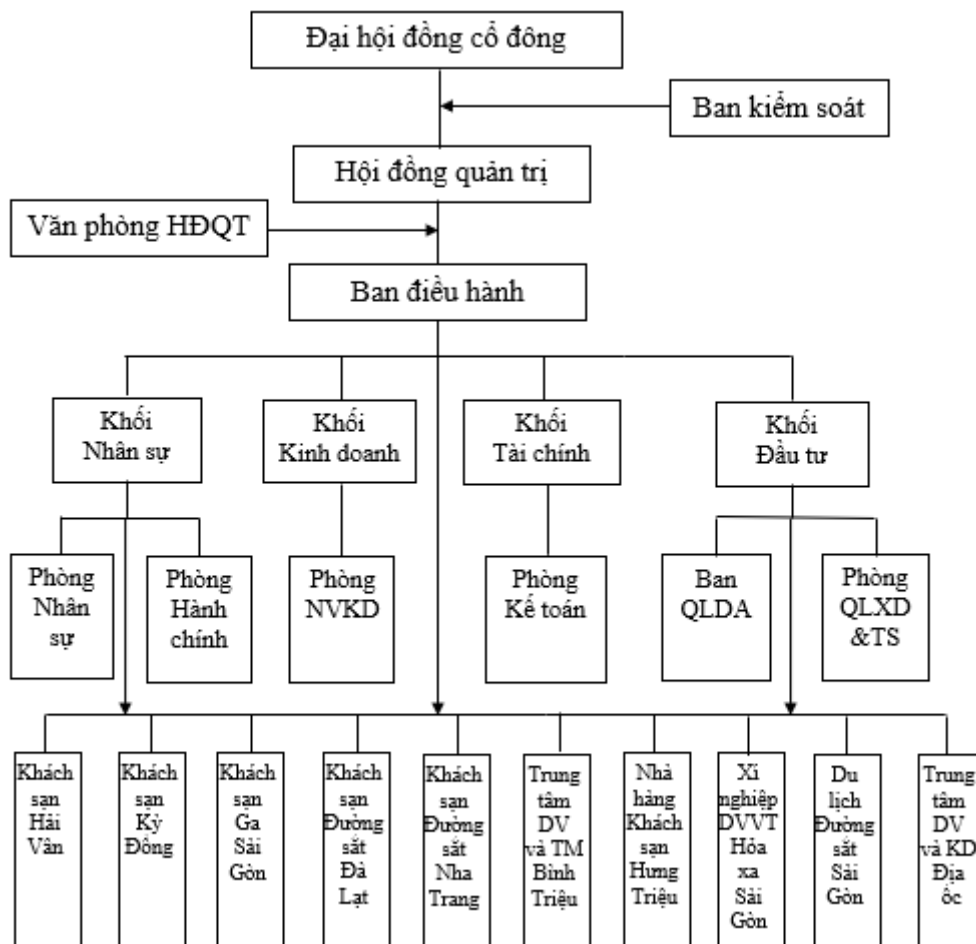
Đại hội đồng cổ đông

Ban kiểm soát

Hội đồng quản trị

Văn phòng HĐQT

Ban điều hành

Khối Nhân sự

Khối Kinh doanh

Khối Tài chính

Khối Đầu tư

Phòng Nhân sự

Phòng Hành chính

Phòng NVKD

Phòng Kế toán

Ban QLDA

Phòng QLXD &TS

Khách sạn Hải Vân

Khách sạn Kỳ Đồng

Khách sạn Ga Sài Gòn

Khách sạn Đường sắt Đà Lạt

Khách sạn Đường sắt Nha Trang

Trung tâm DV và TM Bình Triệu

Nhà hàng Khách sạn Hưng Triệu

Xí nghiệp DVVT Hỏa xa Sài Gòn

Du lịch Đường sắt Sài Gòn

Trung tâm DV và KD Địa ốc